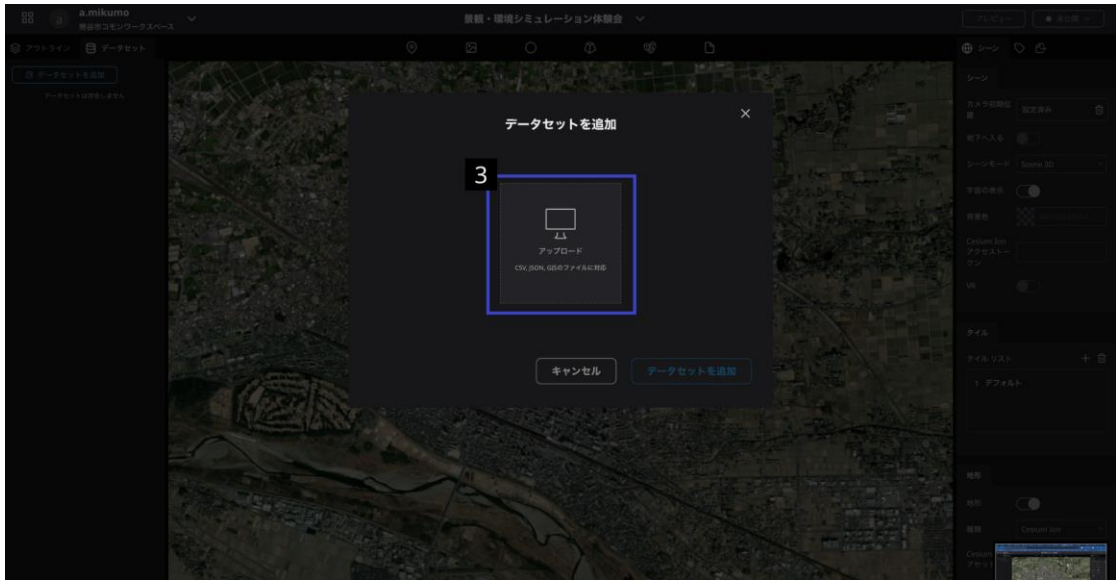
a.mikumo
株式会社コモンワークスペース

景観・環境シミュレーション体験会

プレビュー
未公開

アウトライン
データセット

データセットを追加
データセットは存在しません

データセットを追加

3

アップロード
CSV, JSON, GEOのファイルに対応

キャンセル
データセットを追加

シーン
シーン
カメラ初期位置
設定済み
地下へ入る
シーンモード
Scene 3D
宇宙の表示
背景色
Cesium Ion アクセストークン
VR

タイル
タイル リスト
1 デフォルト

地形
地形
種類
Cesium Ion
Cesium